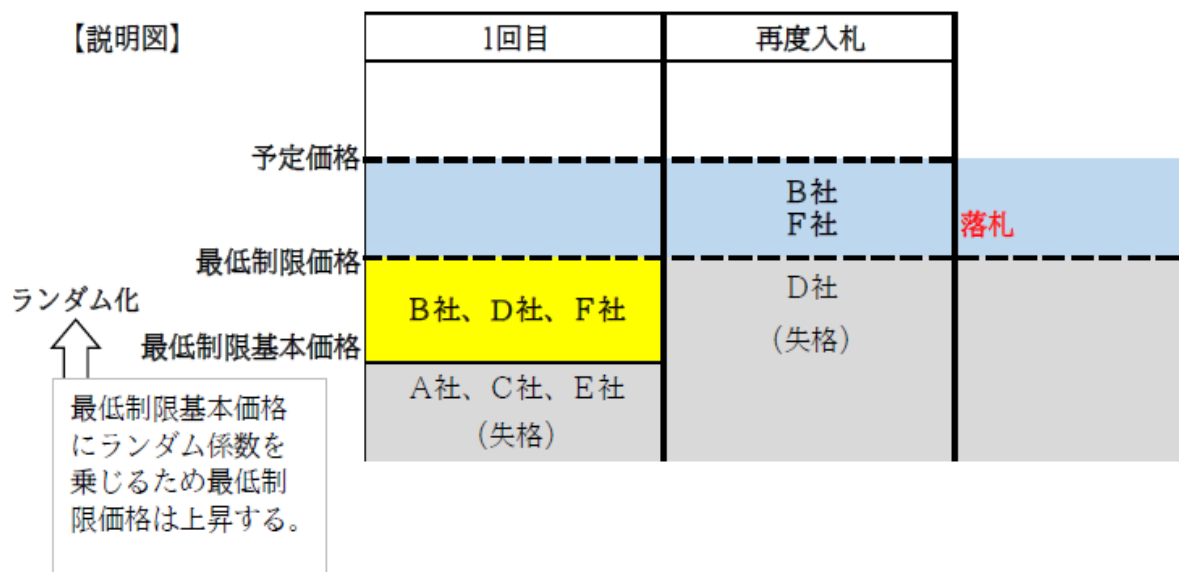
【説明図】

1回目

再度入札

予定価格

B社
F社

落札

最低制限価格

ランダム化

B社、D社、F社

D社

（失格）

最低制限基本価格

A社、C社、E社

（失格）

最低制限基本価格にランダム係数を乗じるため最低制限価格は上昇する。